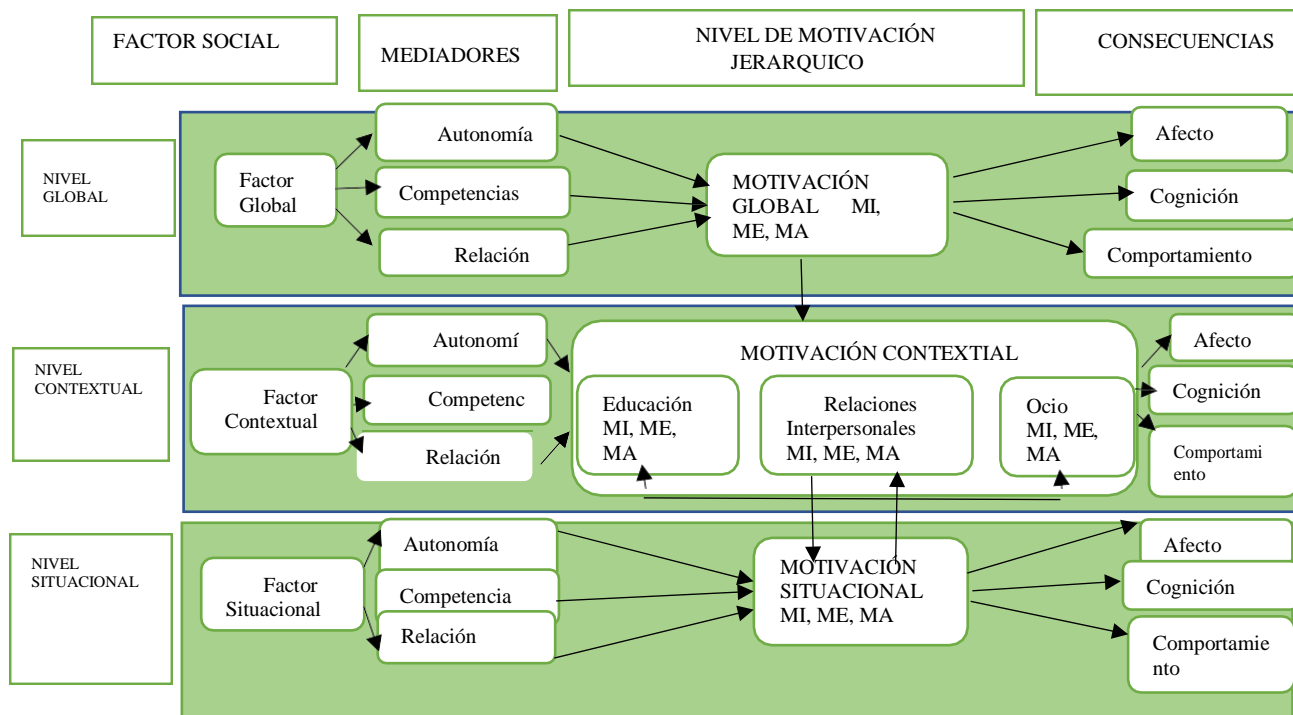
FACTOR SOCIAL

MEDIADORES

NIVEL DE MOTIVACIÓN JERARQUICO

CONSECUENCIAS

NIVEL GLOBAL

Factor Global

Autonomía

Competencias

Relación

MOTIVACIÓN GLOBAL MI, ME, MA

Afecto

Cognición

Comportamiento

NIVEL CONTEXTUAL

Factor Contextual

Autonomí

Competenc

Relación

MOTIVACIÓN CONTEXTIAL

Educación MI, ME, MA

Relaciones Interpersonales MI, ME, MA

Ocio MI, ME, MA

Afecto

Cognición

Comportamiento

NIVEL SITUACIONAL

Factor Situacional

Autonomía

Competencia

Relación

MOTIVACIÓN SITUACIONAL MI, ME, MA

Afecto

Cognición

Comportamiento